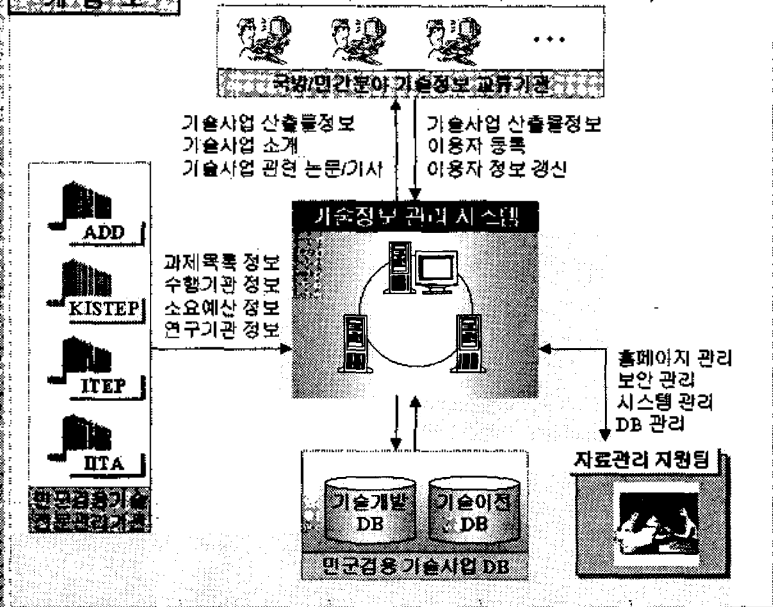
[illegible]

...

국방/민간분야 기술정보 교류기관

기술사업 산출물정보
기술사업 소개
기술사업 관련 논문/기사

기술사업 산출물정보
이용자 등록
이용자 정보 갱신

ADD

KISTEP

ITEP

IITA

민군겸용기술
전문관리기관

과제목록 정보
수행기관 정보
소요예산 정보
연구기관 정보

기술정보 관리 시스템

홈페이지 관리
보안 관리
시스템 관리
DB 관리

자료관리 지원팀

기술개발 DB

기술이전 DB

민군겸용 기술사업 DB